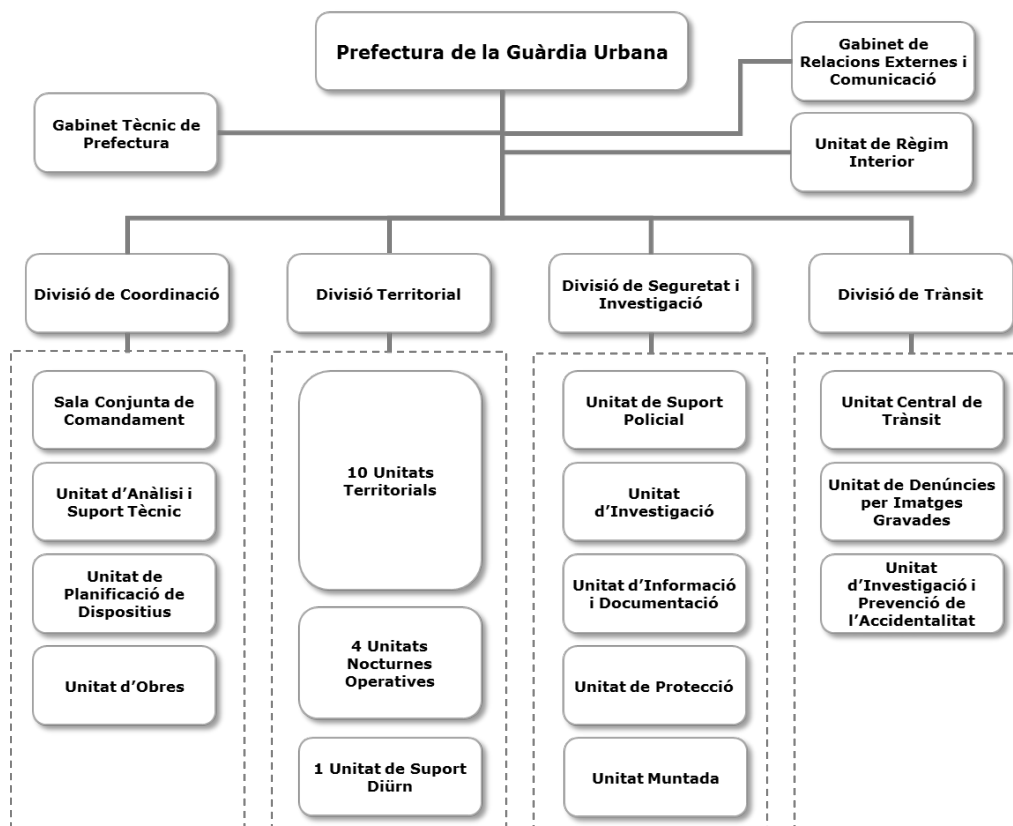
Prefectura de la Guàrdia Urbana

Gabinet de Relacions Externes i Comunicació

Gabinet Tècnic de Prefectura

Unitat de Règim Interior

Divisió de Coordinació

Sala Conjunta de Comandament

Unitat d'Anàlisi i Suport Tècnic

Unitat de Planificació de Dispositius

Unitat d'Obres

Divisió Territorial

10 Unitats Territorials

4 Unitats Nocturnes Operatives

1 Unitat de Suport Diürn

Divisió de Seguretat i Investigació

Unitat de Suport Policial

Unitat d'Investigació

Unitat d'Informació i Documentació

Unitat de Protecció

Unitat Muntada

Divisió de Trànsit

Unitat Central de Trànsit

Unitat de Denúncies per Imatges Gravades

Unitat d'Investigació i Prevenció de l'Accidentalitat